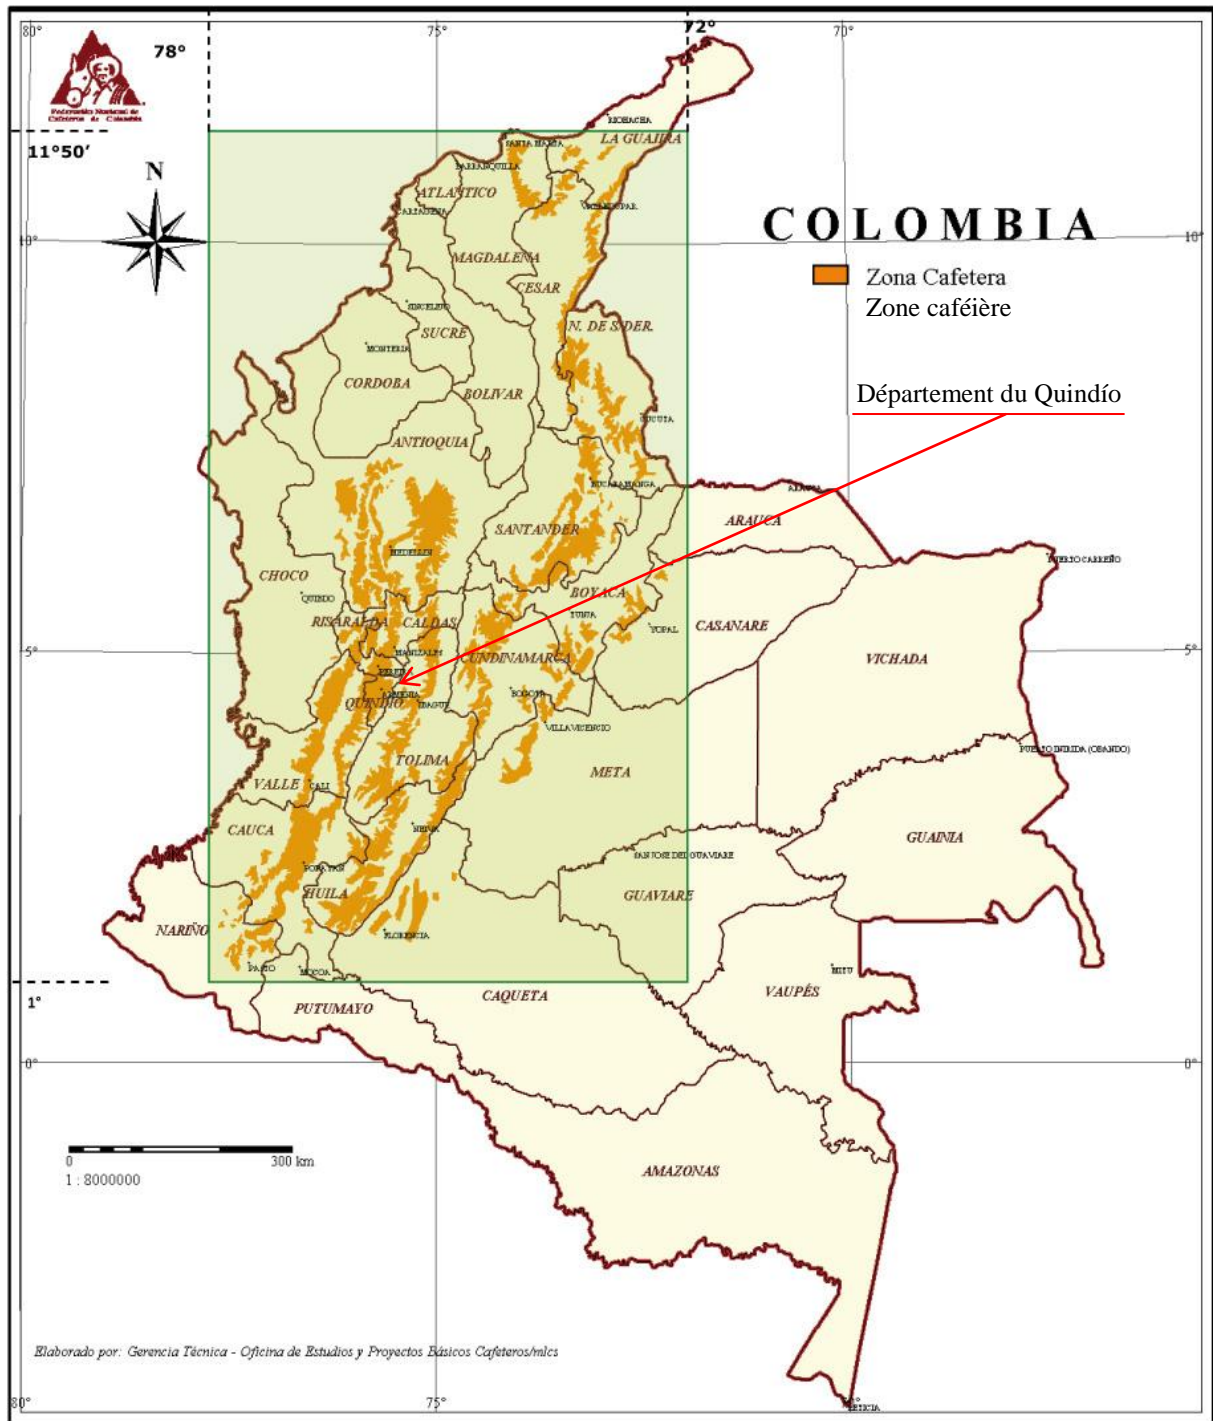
80° 78° 75° 72° 70°

Federación Nacional de Cafeteros de Colombia

11°50′

N

COLOMBIA

Zona Cafetera
Zone caféière

Département du Quindío

RIOHACHA
LA GUAJIRA
SANTA MARTA
BARRANQUILLA
ATLANTICO
CARTAGENA
VALLEDUPAR
MAGDALENA
CESAR
SINCELEJO
SUCRE
N. DE S/DER.
MONTERIA
CORDOBA
BOLIVAR
CUCUTA
ANTIOQUIA
BUCARAMANGA
ARAUCA
ARAUCA
SANTANDER
MEDELLIN
PUERTO CARREÑO
CHOCO
BOYACA
QUIBDO
TUNJA
RISARALDA
CALDAS
YOPAL
CASANARE
MANIZALES
CUNDINAMARCA
VICHADA
PEREIRA
ARMENIA
QUINDIO
IBAGUE
BOGOTA
VILLAVICENCIO
PUERTO INIRIDA (OBANDO)
TOLIMA
META
VALLE
CALI
CAUCA
NEIVA
GUAINIA
SAN JOSE DEL GUAVIARE
POPAYAN
GUAVIARE
HUILA
NARIÑO
FLORENCIA
PASTO
MOCOA
MITU
PUTUMAYO
CAQUETA
VAUPÉS
AMAZONAS
LETICIA

10° 5° 1° 0°

0 300 km
1 : 8000000

Elaborado por: Gerencia Técnica - Oficina de Estudios y Proyectos Básicos Cafeteros/mlcs

80° 75°